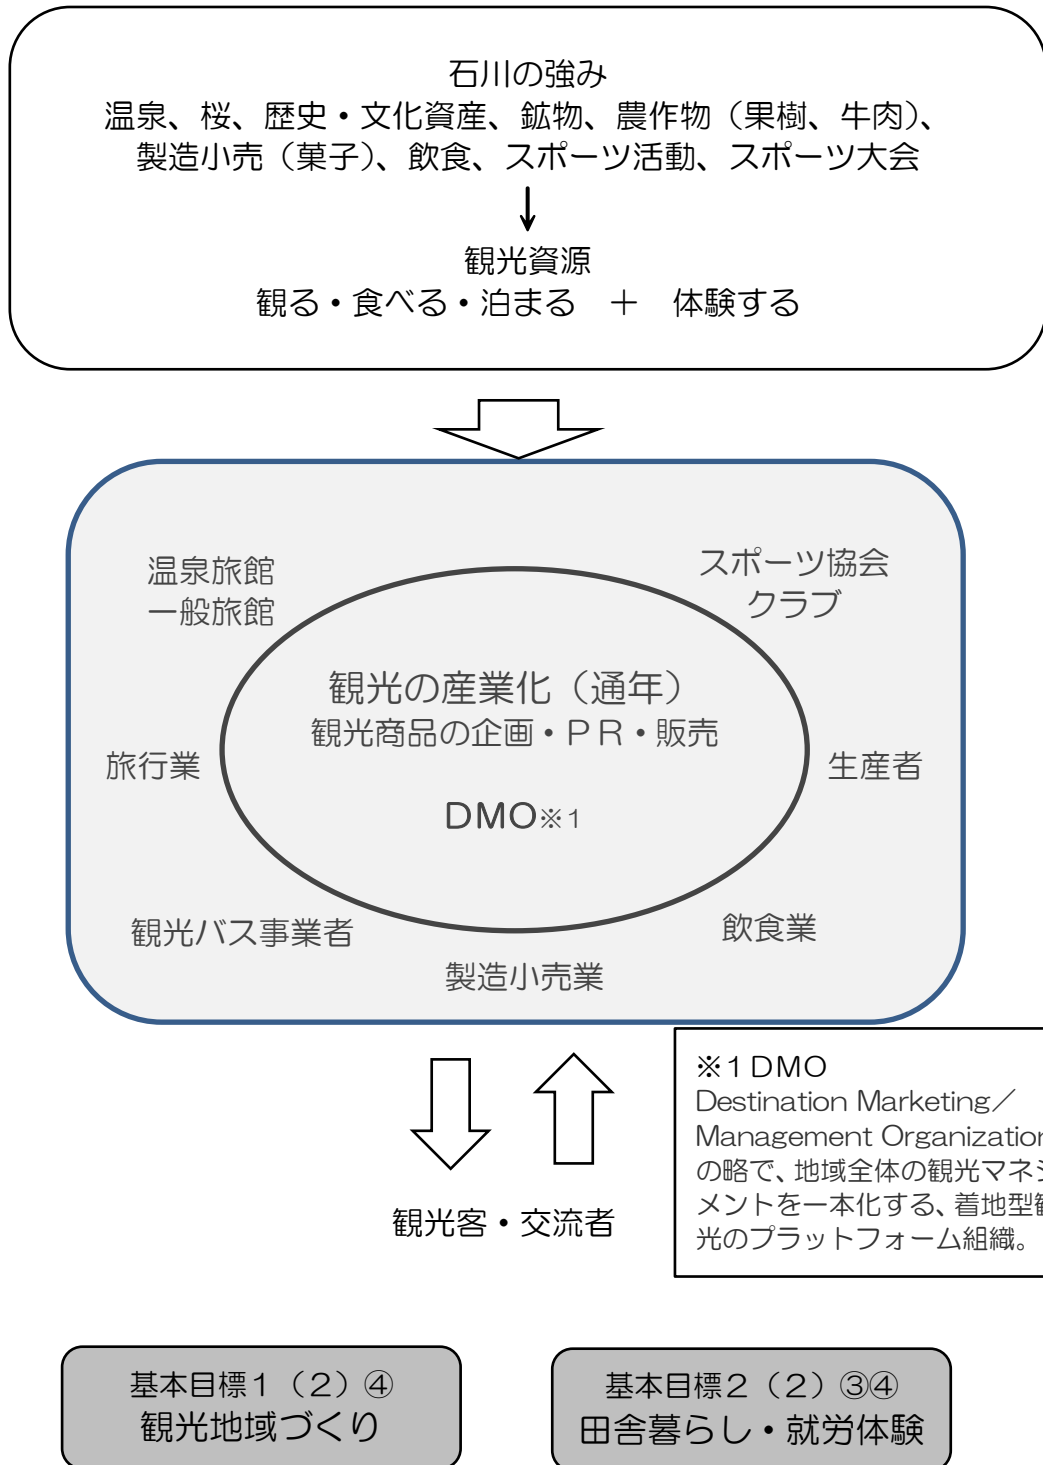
石川の強み
温泉、桜、歴史・文化資産、鉱物、農作物（果樹、牛肉）、製造小売（菓子）、飲食、スポーツ活動、スポーツ大会

観光資源
観る・食べる・泊まる ＋ 体験する

温泉旅館
一般旅館

スポーツ協会
クラブ

観光の産業化（通年）
観光商品の企画・ＰＲ・販売

DMO※1

旅行業

生産者

観光バス事業者

飲食業

製造小売業

観光客・交流者

※1 DMO
Destination Marketing／Management Organizatio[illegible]の略で、地域全体の観光マネ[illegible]メントを一本化する、着地型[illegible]光のプラットフォーム組織。

基本目標１（２）④
観光地域づくり

基本目標２（２）③④
田舎暮らし・就労体験